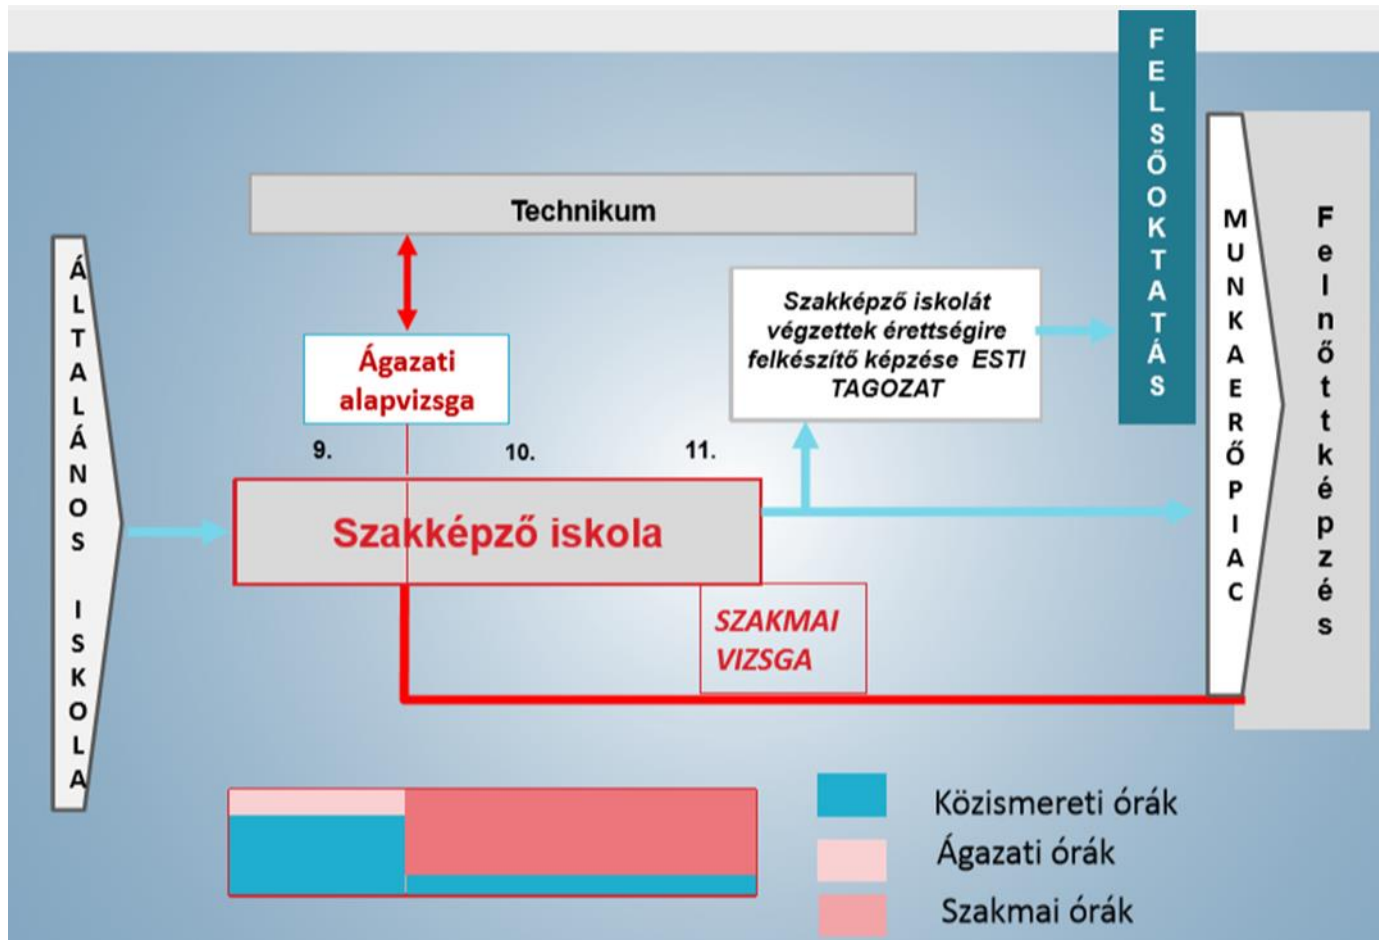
ÁLTALÁNOS ISKOLA

Technikum

Ágazati alapvizsga

9.

10.

11.

Szakképző iskola

SZAKMAI VIZSGA

Szakképző iskolát végzettek érettségire felkészítő képzése ESTI TAGOZAT

FELSŐOKTATÁS

MUNKAERŐPIAC

Felnőttképzés

Közismereti órák

Ágazati órák

Szakmai órák